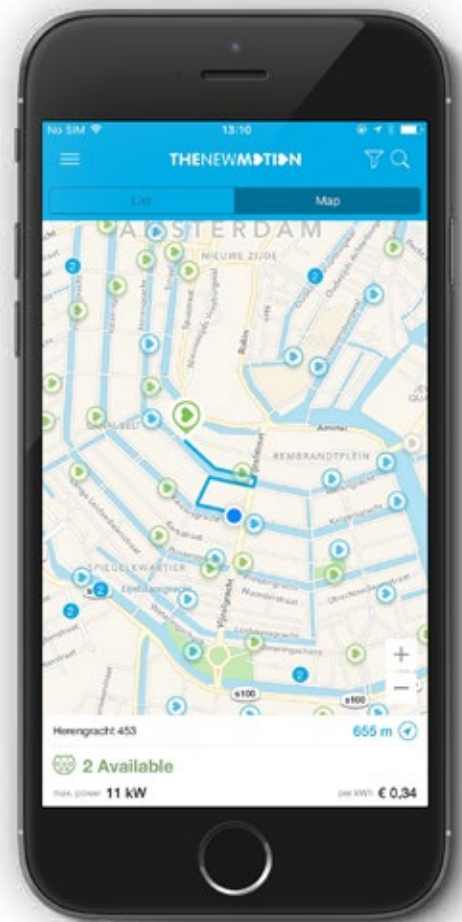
No SIM 13:10

THENEWMOTION

List Map

AMSTERDAM

NIEUWE ZIJDE

Rokin

REMBRANDTPLEIN

SPIEGELKWARTIER

Vijzelgracht

s100

s100

+

−

Herengracht 453

655 m

2 Available

max. power 11 kW

per kWh € 0,34